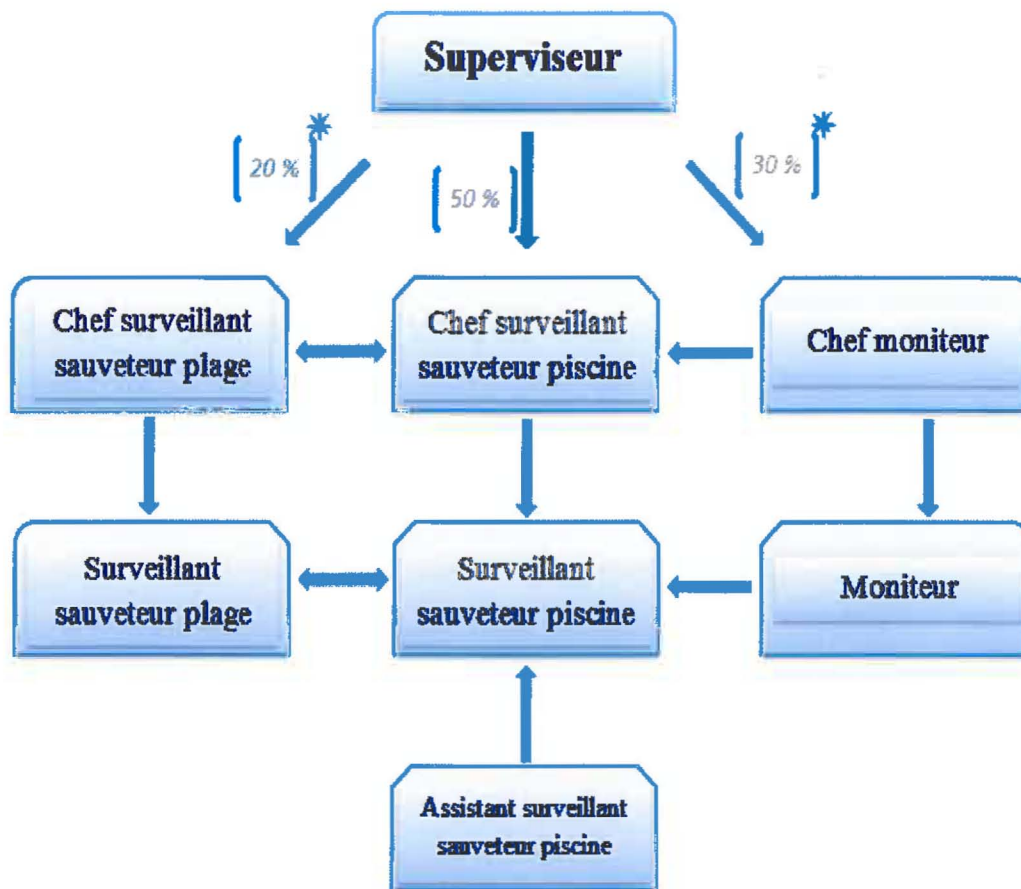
Superviseur

20 % *

50 %

30 % *

Chef surveillant sauveteur plage

Chef surveillant sauveteur piscine

Chef moniteur

Surveillant sauveteur plage

Surveillant sauveteur piscine

Moniteur

Assistant surveillant sauveteur piscine